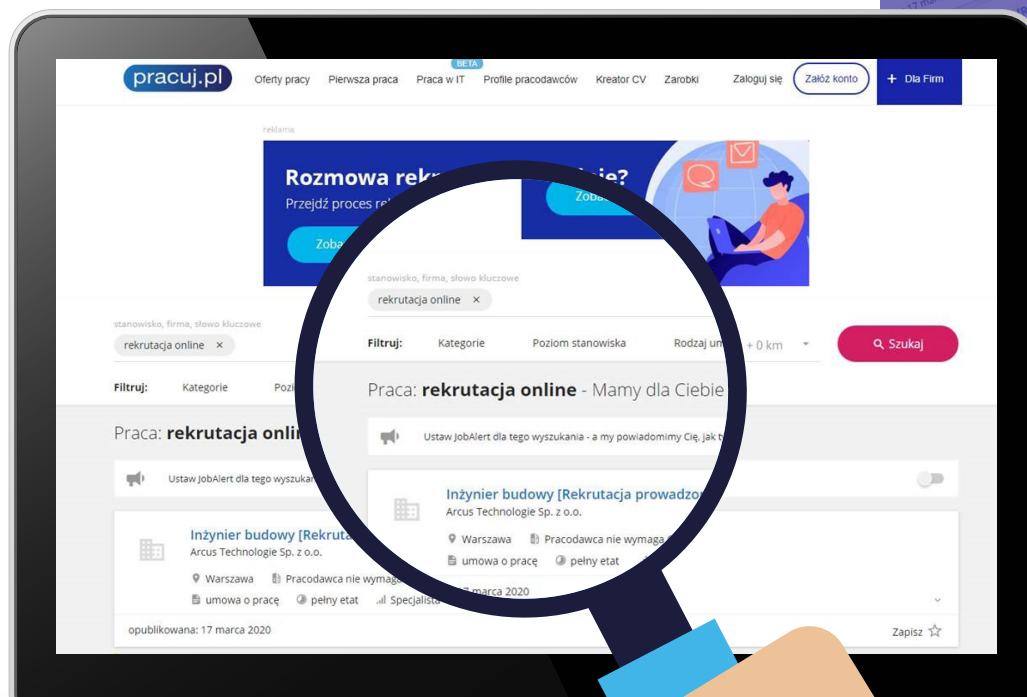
pracuj.pl Oferty pracy Pierwsza praca BETA Praca w IT Profile pracodawców Kreator CV Zarobki Zaloguj się Załóż konto + Dla Firm

reklama

Rozmowa rek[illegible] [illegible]ie?
Przejdź proces re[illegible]
Zoba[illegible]

stanowisko, firma, słowo kluczowe
rekrutacja online ×

Filtruj: Kategorie Poziom stanowiska Rodzaj um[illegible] + 0 km Szukaj

Praca: rekrutacja online - Mamy dla Ciebie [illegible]

Ustaw JobAlert dla tego wyszukania - a my powiadomimy Cię, jak t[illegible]

Inżynier budowy [Rekrutacja prowadzo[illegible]
Arcus Technologie Sp. z o.o.
Warszawa Pracodawca nie wymaga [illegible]
umowa o pracę pełny etat Specjalista
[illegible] marca 2020

opublikowana: 17 marca 2020 Zapisz

stanowisko, firma, słowo kluczowe
rekrutacja online ×
Filtruj: Kategorie Pozi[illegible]
Praca: rekrutacja onlin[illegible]
Ustaw JobAlert dla tego wyszukan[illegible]
Inżynier budowy [Rekruta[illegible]
Arcus Technologie Sp. z o.o.
Warszawa Pracodawca nie wymaga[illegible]
umowa o pracę pełny etat Specjalista
Zobą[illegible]